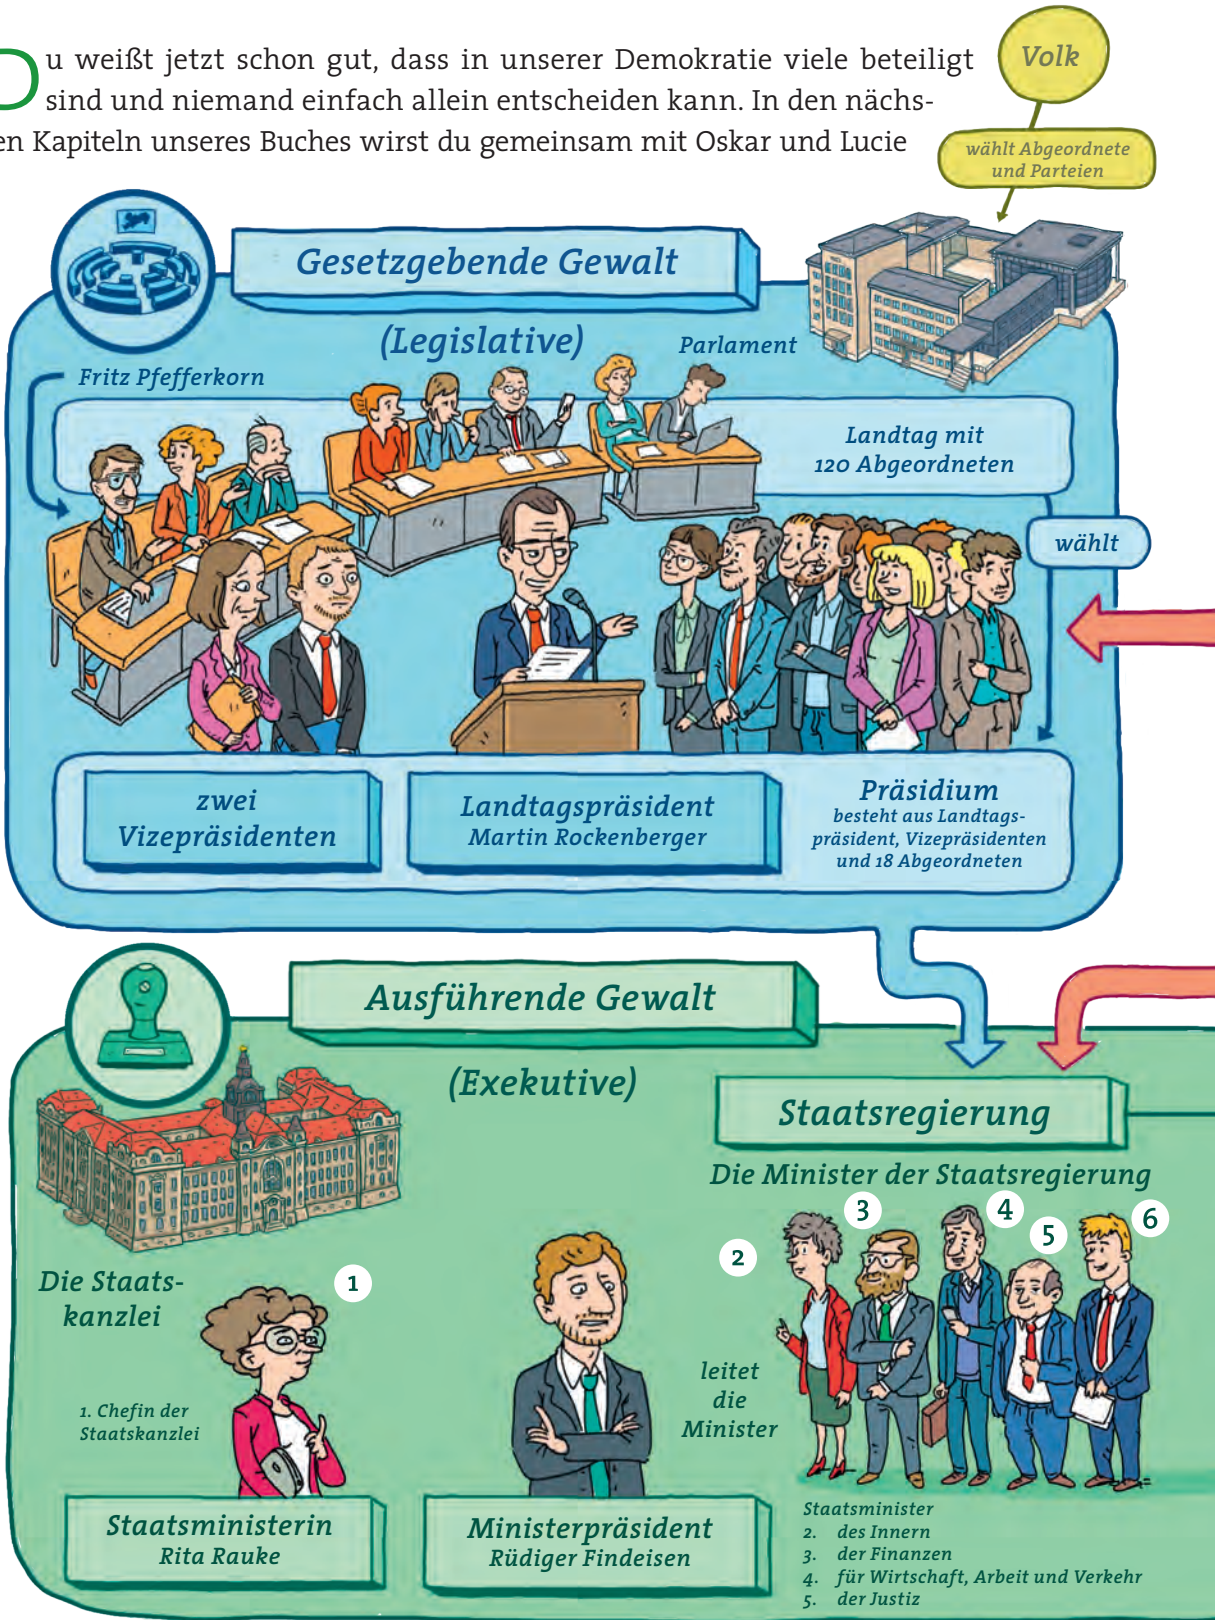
Du weißt jetzt schon gut, dass in unserer Demokratie viele beteiligt sind und niemand einfach allein entscheiden kann. In den nächs- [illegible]en Kapiteln unseres Buches wirst du gemeinsam mit Oskar und Lucie

Volk

wählt Abgeordnete und Parteien

Gesetzgebende Gewalt

(Legislative)

Parlament

Fritz Pfefferkorn

Landtag mit 120 Abgeordneten

wählt

zwei Vizepräsidenten

Landtagspräsident Martin Rockenberger

Präsidium
besteht aus Landtagspräsident, Vizepräsidenten und 18 Abgeordneten

Ausführende Gewalt

(Exekutive)

Staatsregierung

Die Minister der Staatsregierung

Die Staatskanzlei

1

2

3

4

5

6

1. Chefin der Staatskanzlei

leitet die Minister

Staatsministerin
Rita Rauke

Ministerpräsident
Rüdiger Findeisen

Staatsminister
2. des Innern
3. der Finanzen
4. für Wirtschaft, Arbeit und Verkehr
5. der Justiz